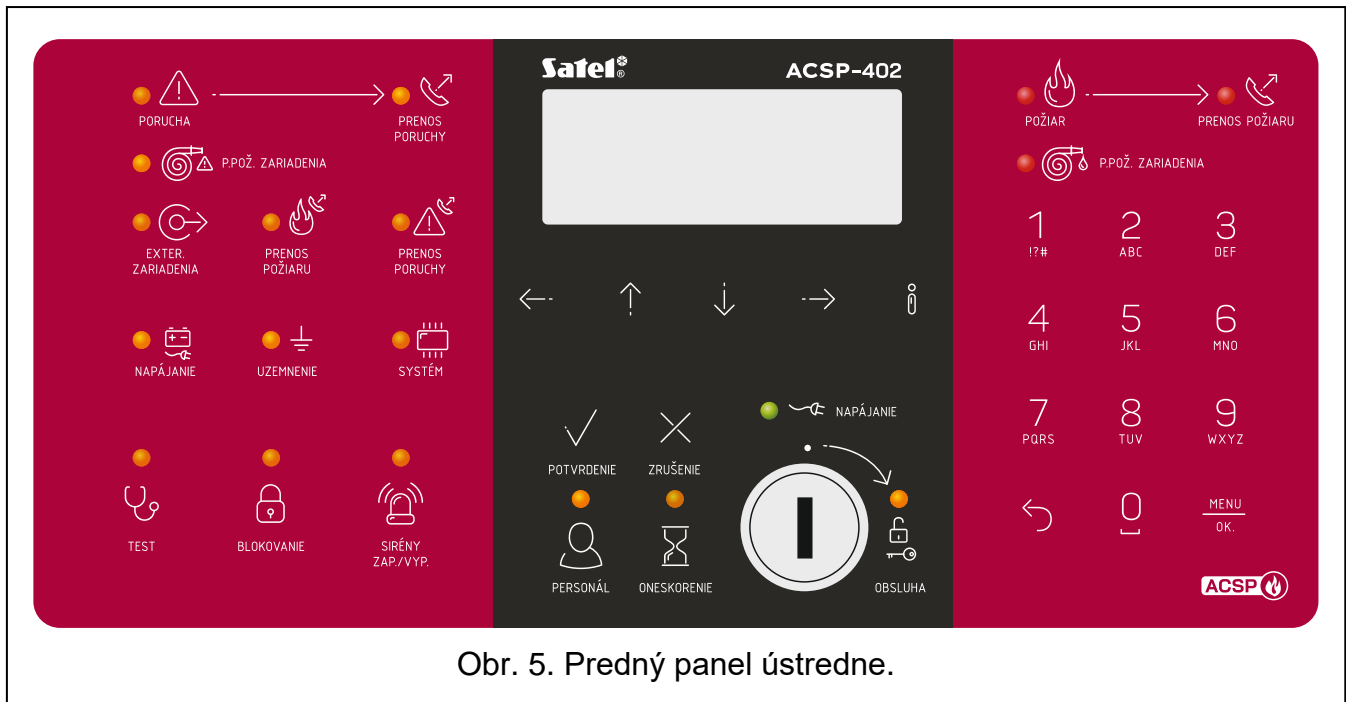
PORUCHA

PRENOS PORUCHY

P.POŽ. ZARIADENIA

EXTER. ZARIADENIA

PRENOS POŽIARU

PRENOS PORUCHY

NAPÁJANIE

UZEMNENIE

SYSTÉM

TEST

BLOKOVANIE

SIRÉNY ZAP./VYP.

Satel

ACSP-402

NAPÁJANIE

POTVRDENIE

ZRUŠENIE

PERSONÁL

ONESKORENIE

OBSLUHA

POŽIAR

PRENOS POŽIARU

P.POŽ. ZARIADENIA

1
!?#

2
ABC

3
DEF

4
GHI

5
JKL

6
MNO

7
PQRS

8
TUV

9
WXYZ

0

MENU
OK.

ACSP

Obr. 5. Predný panel ústredne.